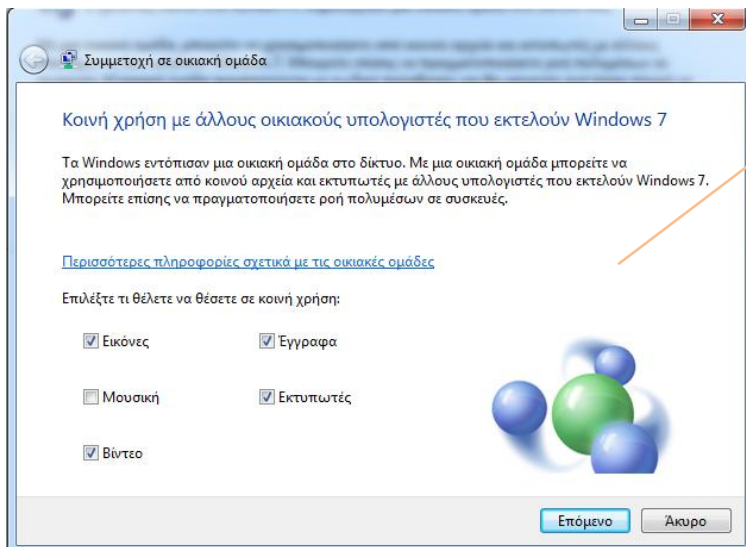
Συμμετοχή σε οικιακή ομάδα

Κοινή χρήση με άλλους οικιακούς υπολογιστές που εκτελούν Windows 7

Τα Windows εντόπισαν μια οικιακή ομάδα στο δίκτυο. Με μια οικιακή ομάδα μπορείτε να χρησιμοποιείτε από κοινού αρχεία και εκτυπωτές με άλλους υπολογιστές που εκτελούν Windows 7. Μπορείτε επίσης να πραγματοποιείτε ροή πολυμέσων σε συσκευές.

Περισσότερες πληροφορίες σχετικά με τις οικιακές ομάδες

Επιλέξτε τι θέλετε να θέσετε σε κοινή χρήση:

☑ Εικόνες
☑ Έγγραφα
☐ Μουσική
☑ Εκτυπωτές
☑ Βίντεο

Επόμενο
Άκυρο